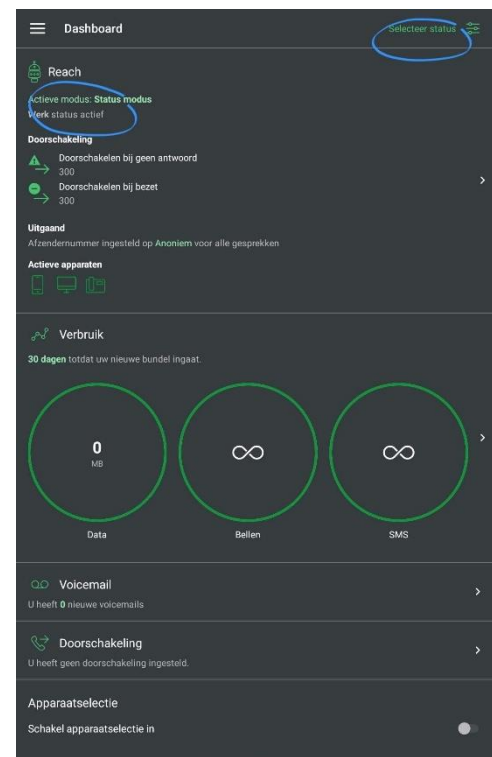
Dashboard

Selecteer status

Reach

Actieve modus: Status modus

Werk status actief

Doorschakeling

Doorschakelen bij geen antwoord
300

Doorschakelen bij bezet
300

Uitgaand

Afzendernummer ingesteld op Anoniem voor alle gesprekken

Actieve apparaten

Verbruik

30 dagen totdat uw nieuwe bundel ingaat.

0
MB

Data

Bellen

SMS

Voicemail

U heeft 0 nieuwe voicemails

Doorschakeling

U heeft geen doorschakeling ingesteld.

Apparaatselectie

Schakel apparaatselectie in